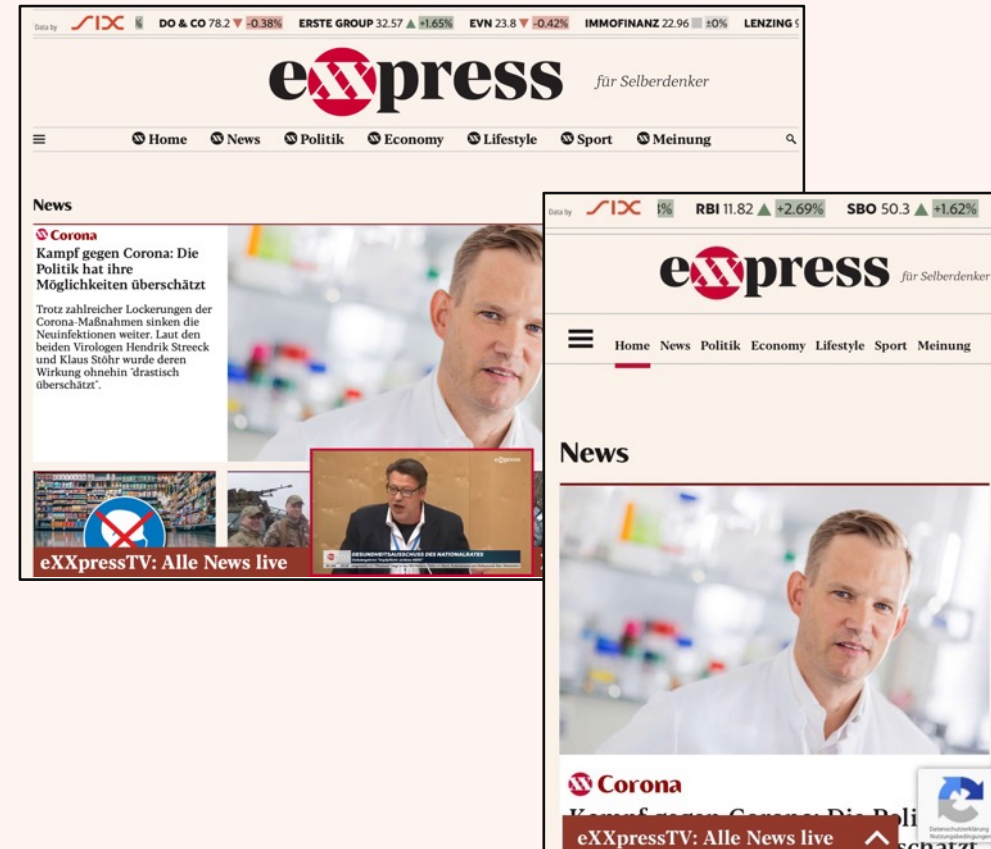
Data by SIX DO & CO 78.2 ▼ -0.38% ERSTE GROUP 32.57 ▲ +1.65% EVN 23.8 ▼ -0.42% IMMOFINANZ 22.96 ±0% LENZING

exxpress für Selberdenker

Home News Politik Economy Lifestyle Sport Meinung

News

Corona

Kampf gegen Corona: Die Politik hat ihre Möglichkeiten überschätzt

Trotz zahlreicher Lockerungen der Corona-Maßnahmen sinken die Neuinfektionen weiter. Laut den beiden Virologen Hendrik Streeck und Klaus Stöhr wurde deren Wirkung ohnehin "drastisch überschätzt".

GESUNDHEITSAUSSCHUSS DES NATIONALRATES

eXXpressTV: Alle News live

Data by SIX % RBI 11.82 ▲ +2.69% SBO 50.3 ▲ +1.62%

exxpress für Selberdenker

Home News Politik Economy Lifestyle Sport Meinung

News

Corona

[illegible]

eXXpressTV: Alle News live

Datenschutzerklärung Nutzungsbedingungen